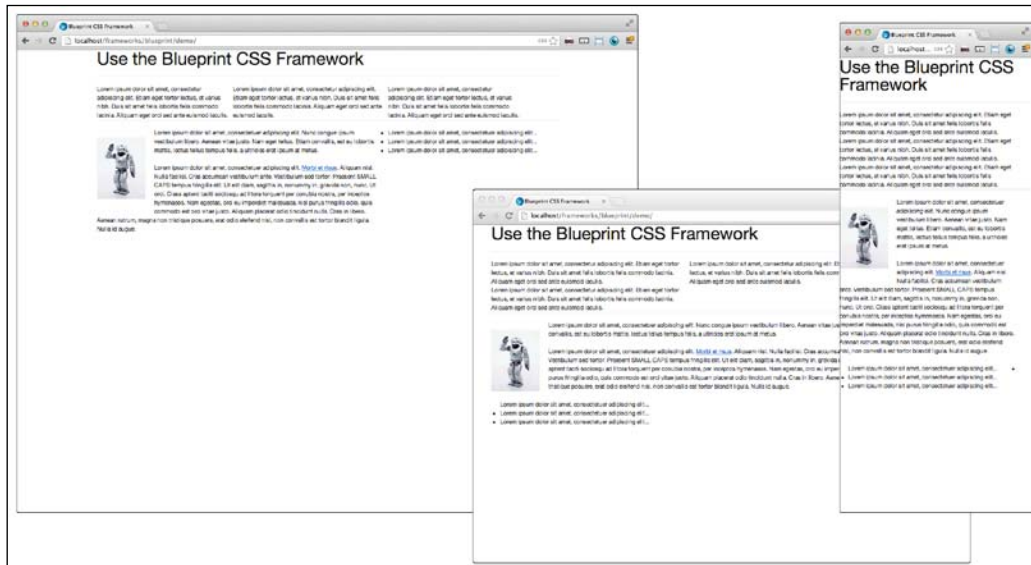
Blueprint CSS Framework
localhost/frameworks/blueprint/demo/
Use the Blueprint CSS Framework

Lorem ipsum dolor sit amet, consectetur adipiscing elit. Etiam eget tortor lectus, et varius nibh. Duis sit amet felis lobortis felis commodo lacinia. Aliquam eget orci sed ante euismod iaculis.

Lorem ipsum dolor sit amet, consectetur adipiscing elit. Nunc congue ipsum vestibulum libero. Aenean vitae justo. Nam eget tellus. Etiam convallis, est eu lobortis mattis, lectus tellus tempus felis, a ultricies erat ipsum at metus.

Lorem ipsum dolor sit amet, consectetur adipiscing elit. Morbi et risus. Aliquam nisl. Nulla facilisi. Cras accumsan vestibulum ante. Vestibulum sed tortor. Praesent SMALL CAPS tempus fringilla elit. Ut elit diam, sagittis in, nonummy in, gravida non, nunc. Ut orci. Class aptent taciti sociosqu ad litora torquent per conubia nostra, per inceptos hymenaeos. Nam egestas, orci eu imperdiet malesuada, nisl purus fringilla odio, quis commodo est orci vitae justo. Aliquam placerat odio tincidunt nulla. Cras in libero. Aenean rutrum, magna non tristique posuere, erat odio eleifend nisl, non convallis est tortor blandit ligula. Nulla id augue.

Lorem ipsum dolor sit amet, consectetur adipiscing elit...
Lorem ipsum dolor sit amet, consectetur adipiscing elit...
Lorem ipsum dolor sit amet, consectetur adipiscing elit...

Blueprint CSS Framework
localhost/frameworks/blueprint/demo/
Use the Blueprint CSS Framework

Blueprint CSS Framework
localhost...
Use the Blueprint CSS Framework